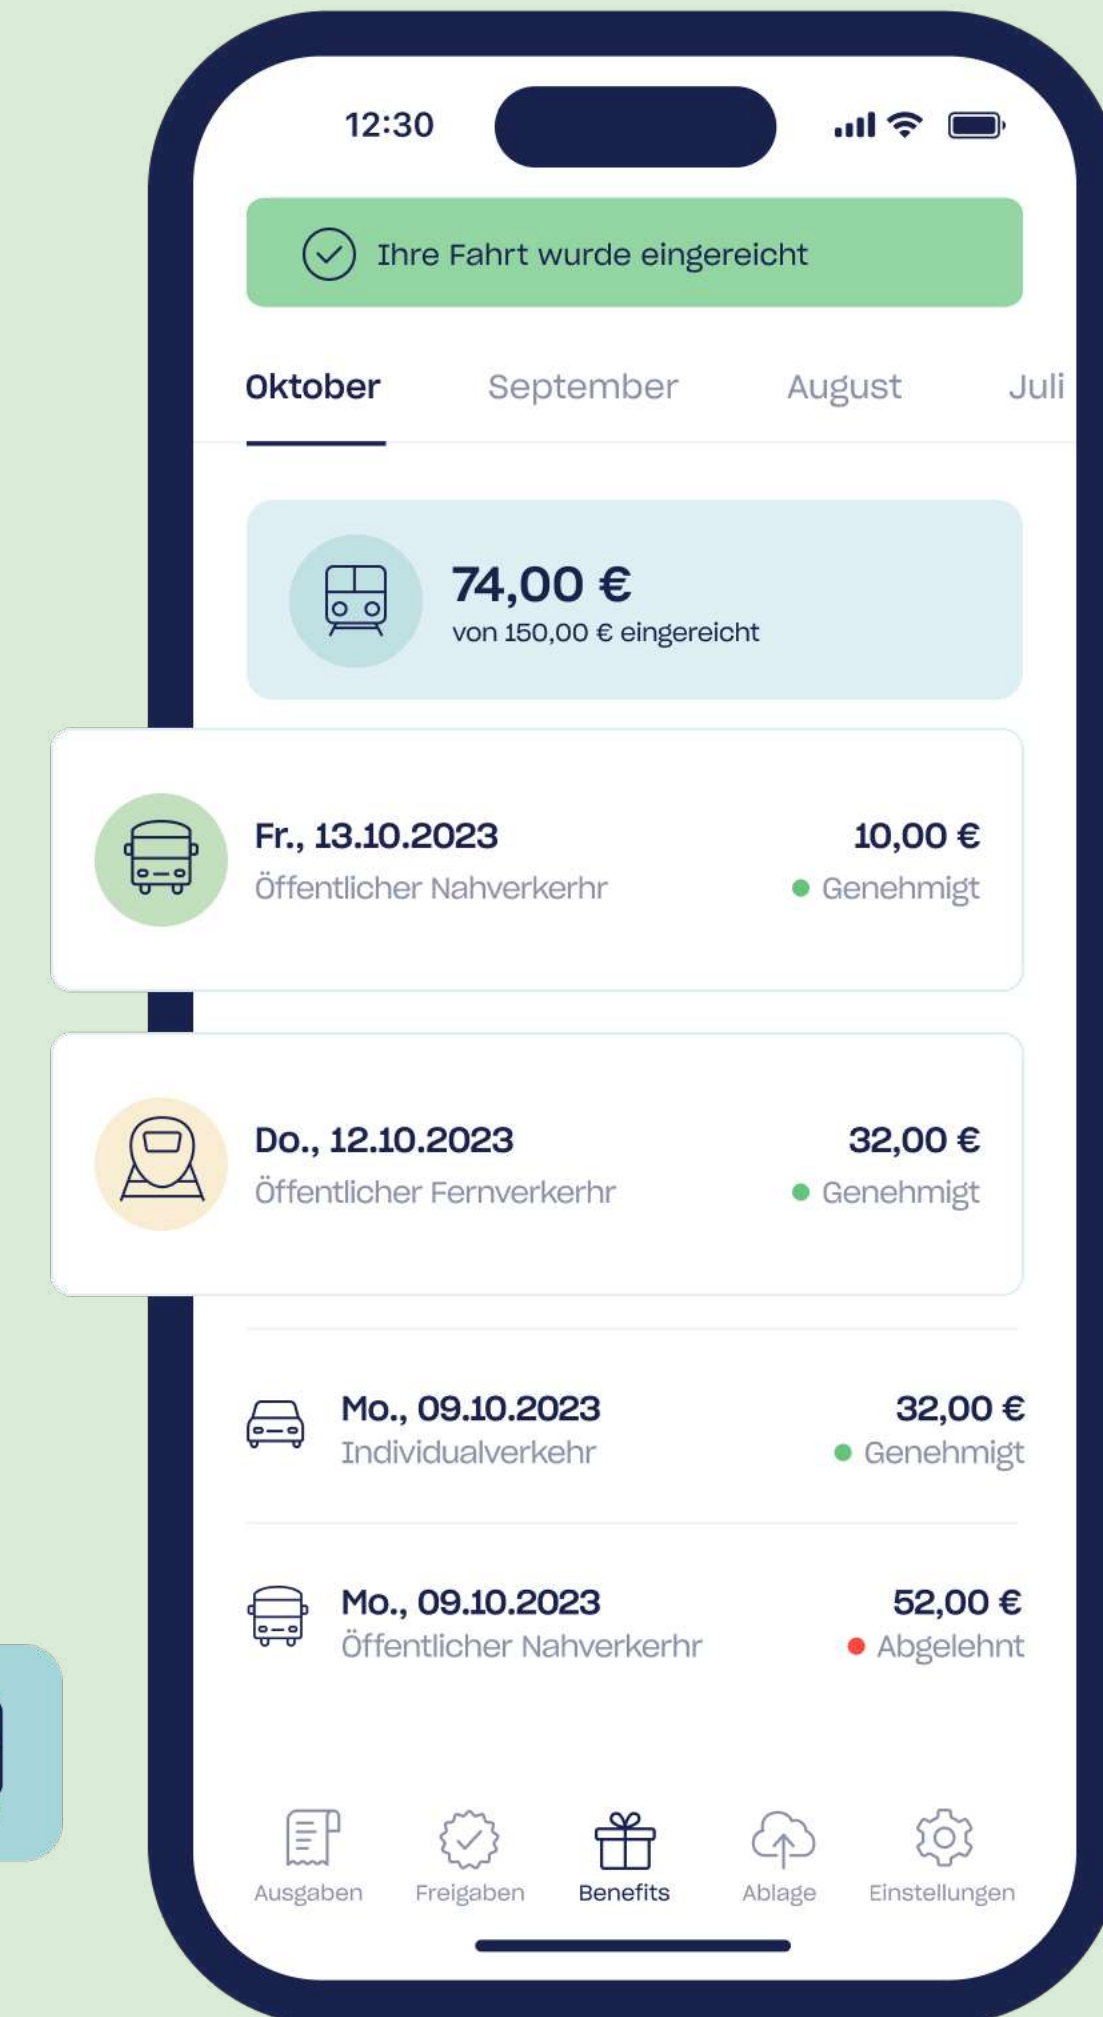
12:30

Ihre Fahrt wurde eingereicht

Oktober September August Juli

74,00 €
von 150,00 € eingereicht

Fr., 13.10.2023
Öffentlicher Nahverkerhr
10,00 €
Genehmigt

Do., 12.10.2023
Öffentlicher Fernverkerhr
32,00 €
Genehmigt

Mo., 09.10.2023
Individualverkehr
32,00 €
Genehmigt

Mo., 09.10.2023
Öffentlicher Nahverkerhr
52,00 €
Abgelehnt

Ausgaben Freigaben Benefits Ablage Einstellungen